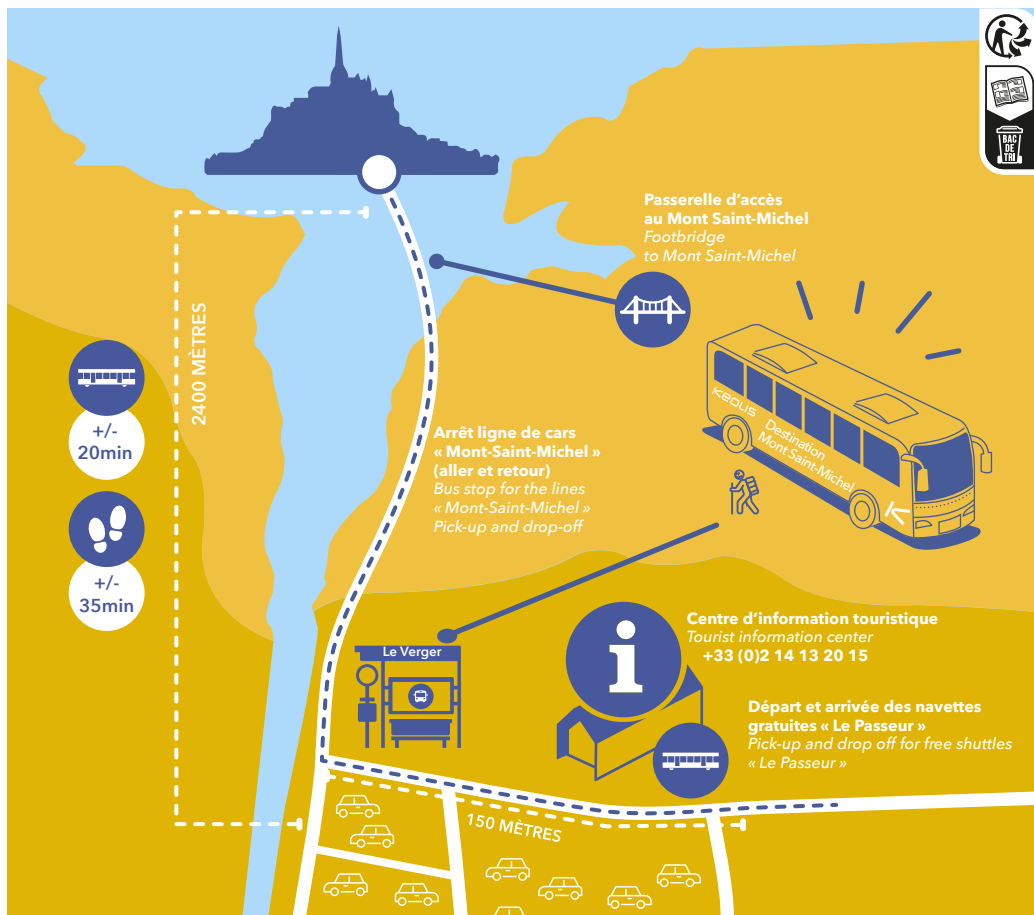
BAC DE TRI

Passerelle d'accès au Mont Saint-Michel
Footbridge to Mont Saint-Michel

2400 MÈTRES

+/- 20min

+/- 35min

KEOLIS
Destination Mont Saint-Michel

Arrêt ligne de cars « Mont-Saint-Michel » (aller et retour)
Bus stop for the lines « Mont-Saint-Michel » Pick-up and drop-off

Le Verger

Centre d'information touristique
Tourist information center
+33 (0)2 14 13 20 15

Départ et arrivée des navettes gratuites « Le Passeur »
Pick-up and drop off for free shuttles « Le Passeur »

150 MÈTRES